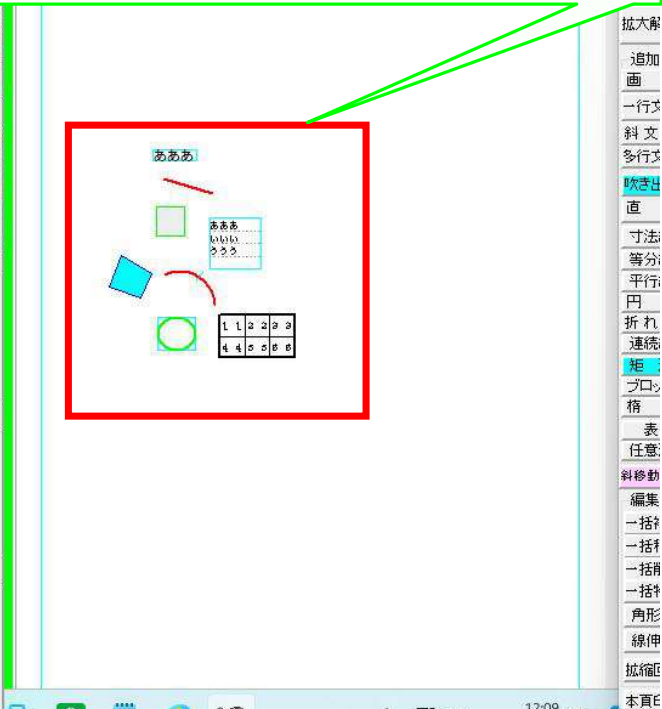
あああ

あああ
いいい
ううう

| 1 | 1 | 2 | 2 | 3 | 3 |
|---|---|---|---|---|---|
| 4 | 4 | 5 | 5 | 6 | 6 |

拡大解
追加
画
一行文
斜 文
多行文
吹き出
直
寸法
等分
平行
円
折 れ
連続
矩
ブロッ
楕
表
任意
斜移動
編集
一括
一括
一括
一括
角形
線伸
拡縮
本頁
12:09